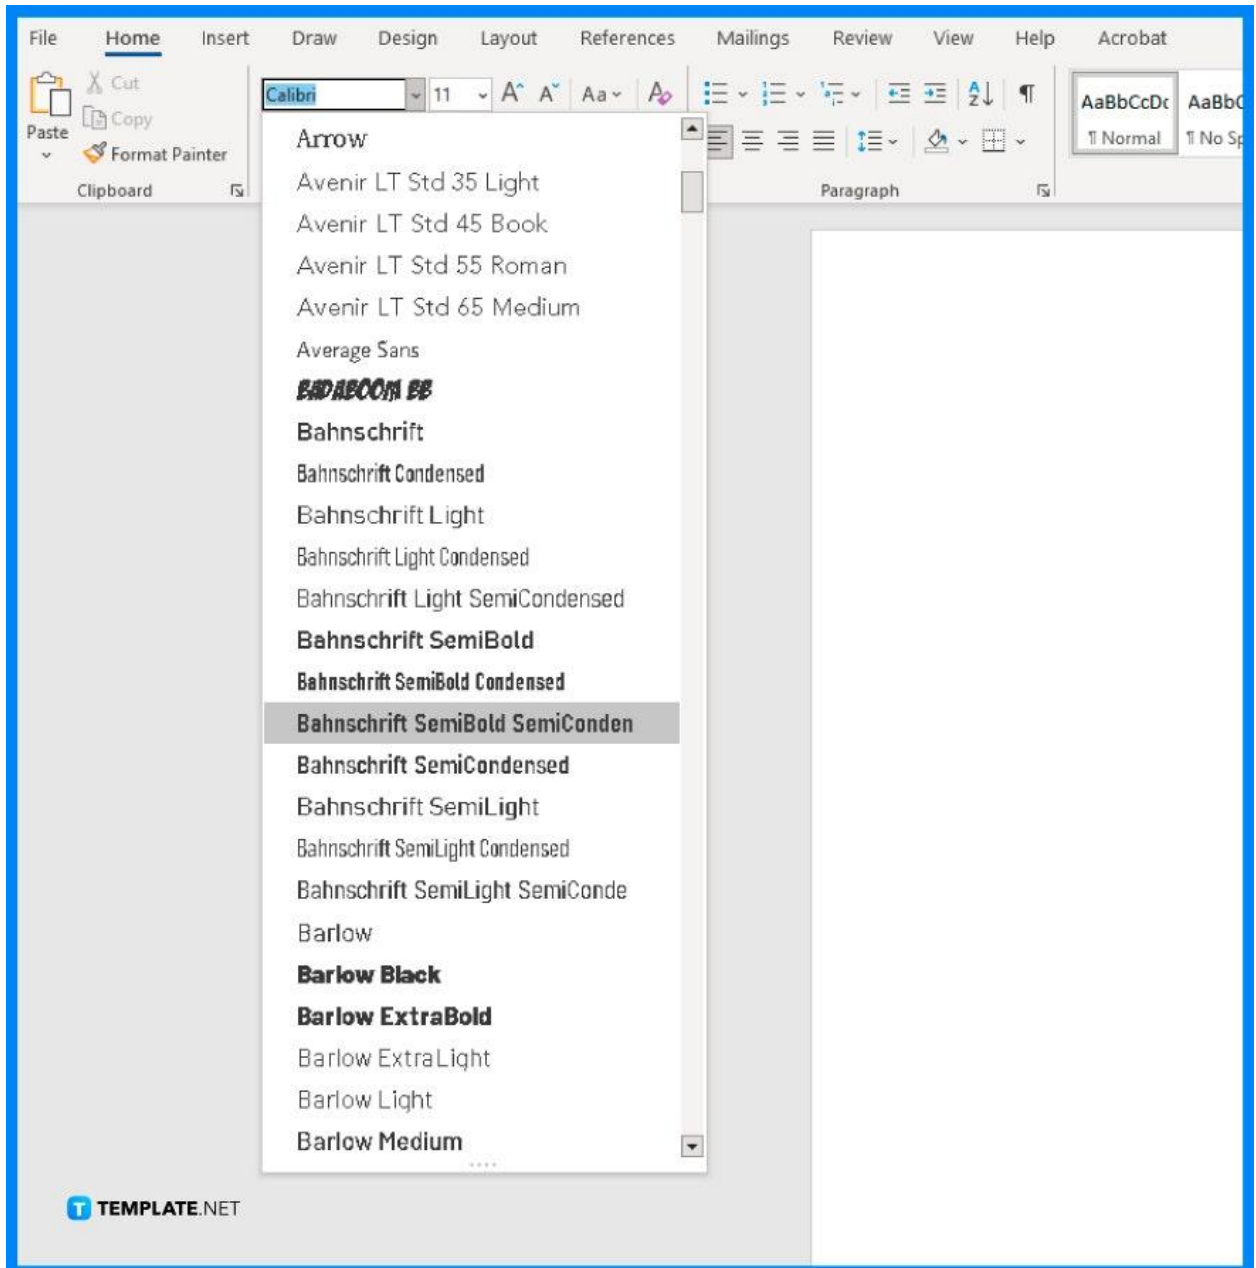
File Home Insert Draw Design Layout References Mailings Review View Help Acrobat

Paste

Cut

Copy

Format Painter

Clipboard

Calibri

11

Aa

AaBbCcDc
¶ Normal

AaBbC
¶ No Sp

Paragraph

Arrow
Avenir LT Std 35 Light
Avenir LT Std 45 Book
Avenir LT Std 55 Roman
Avenir LT Std 65 Medium
Average Sans
BADABOOM BB
Bahnschrift
Bahnschrift Condensed
Bahnschrift Light
Bahnschrift Light Condensed
Bahnschrift Light SemiCondensed
Bahnschrift SemiBold
Bahnschrift SemiBold Condensed
Bahnschrift SemiBold SemiConden
Bahnschrift SemiCondensed
Bahnschrift SemiLight
Bahnschrift SemiLight Condensed
Bahnschrift SemiLight SemiConde
Barlow
Barlow Black
Barlow ExtraBold
Barlow ExtraLight
Barlow Light
Barlow Medium

TEMPLATE.NET